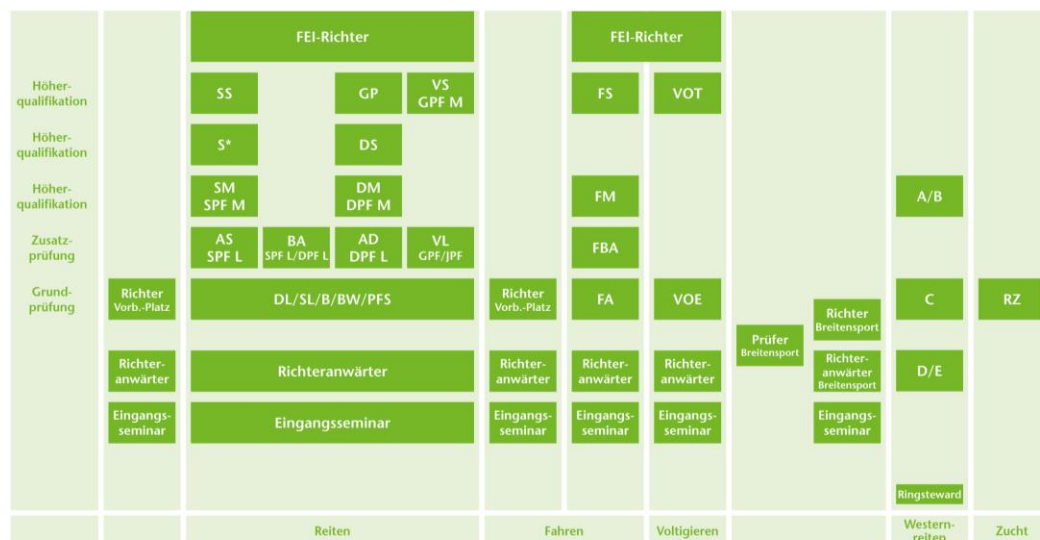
FEI-Richter

FEI-Richter

Höherqualifikation

SS

GP

VS GPF M

FS

VOT

Höherqualifikation

S*

DS

Höherqualifikation

SM SPF M

DM DPF M

FM

A/B

Zusatzprüfung

AS SPF L

BA SPF L/DPF L

AD DPF L

VL GPF/JPF

FBA

Grundprüfung

Richter Vorb.-Platz

DL/SL/B/BW/PFS

Richter Vorb.-Platz

FA

VOE

C

RZ

Richter Breitensport

Prüfer Breitensport

Richteranwärter

Richteranwärter

Richteranwärter

Richteranwärter

Richteranwärter

Richteranwärter Breitensport

D/E

Eingangsseminar

Eingangsseminar

Eingangsseminar

Eingangsseminar

Eingangsseminar

Eingangsseminar

Ringsteward

Reiten

Fahren

Voltigieren

Westernreiten

Zucht